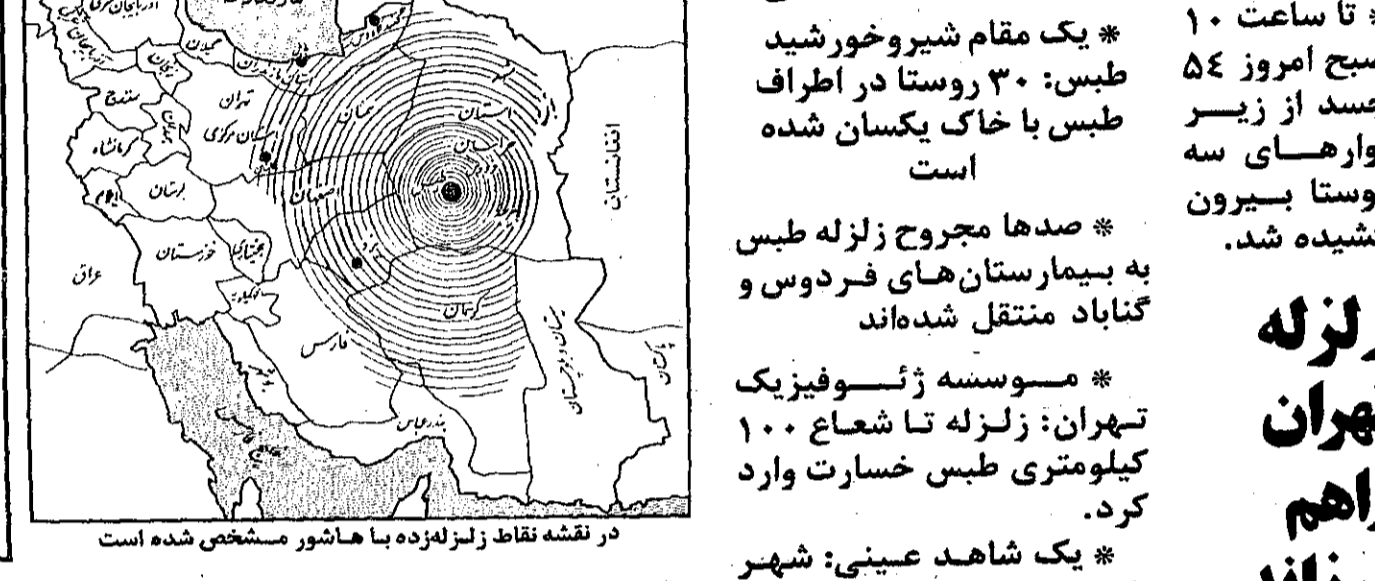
آذربایجان غربی

سمنان

گیلان

زنجان

مازندران

سنندج

تهران

همدان

کرمانشاه

استان مرکزی

خراسان

لرستان

ایلام

اصفهان

طبس

افغانستان

خوزستان

بختیاری

یزد

عراق

کهکیلویه

کرمان

فارس

سیستان و بلوچستان

پاکستان

بندرعباس

در نقشه نقاط زلزله‌زده با هاشور مشخص شده است

* یک مقام شیروخورشید طبس: ۳۰ روستا در اطراف طبس با خاک یکسان شده است

* صدها مجروح زلزله طبس به بیمارستان‌های فردوس و گناباد منتقل شده‌اند

* موسسه ژئوفیزیک تهران: زلزله تا شعاع ۱۰۰ کیلومتری طبس خسارت وارد کرد.

* یک شاهد عینی: شهر

* تا ساعت ۱۰ صبح امروز ۵۴ جسد از زیر آوارهای سه روستا بیرون کشیده شد.

زلزله

تهران

راهم

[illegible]